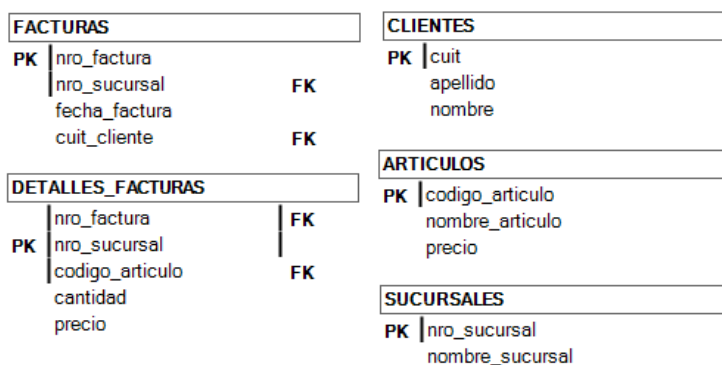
FACTURAS

PK nro_factura
nro_sucursal FK
fecha_factura
cuit_cliente FK

DETALLES_FACTURAS

nro_factura FK
PK nro_sucursal
codigo_articulo FK
cantidad
precio

CLIENTES

PK cuit
apellido
nombre

ARTICULOS

PK codigo_articulo
nombre_articulo
precio

SUCURSALES

PK nro_sucursal
nombre_sucursal